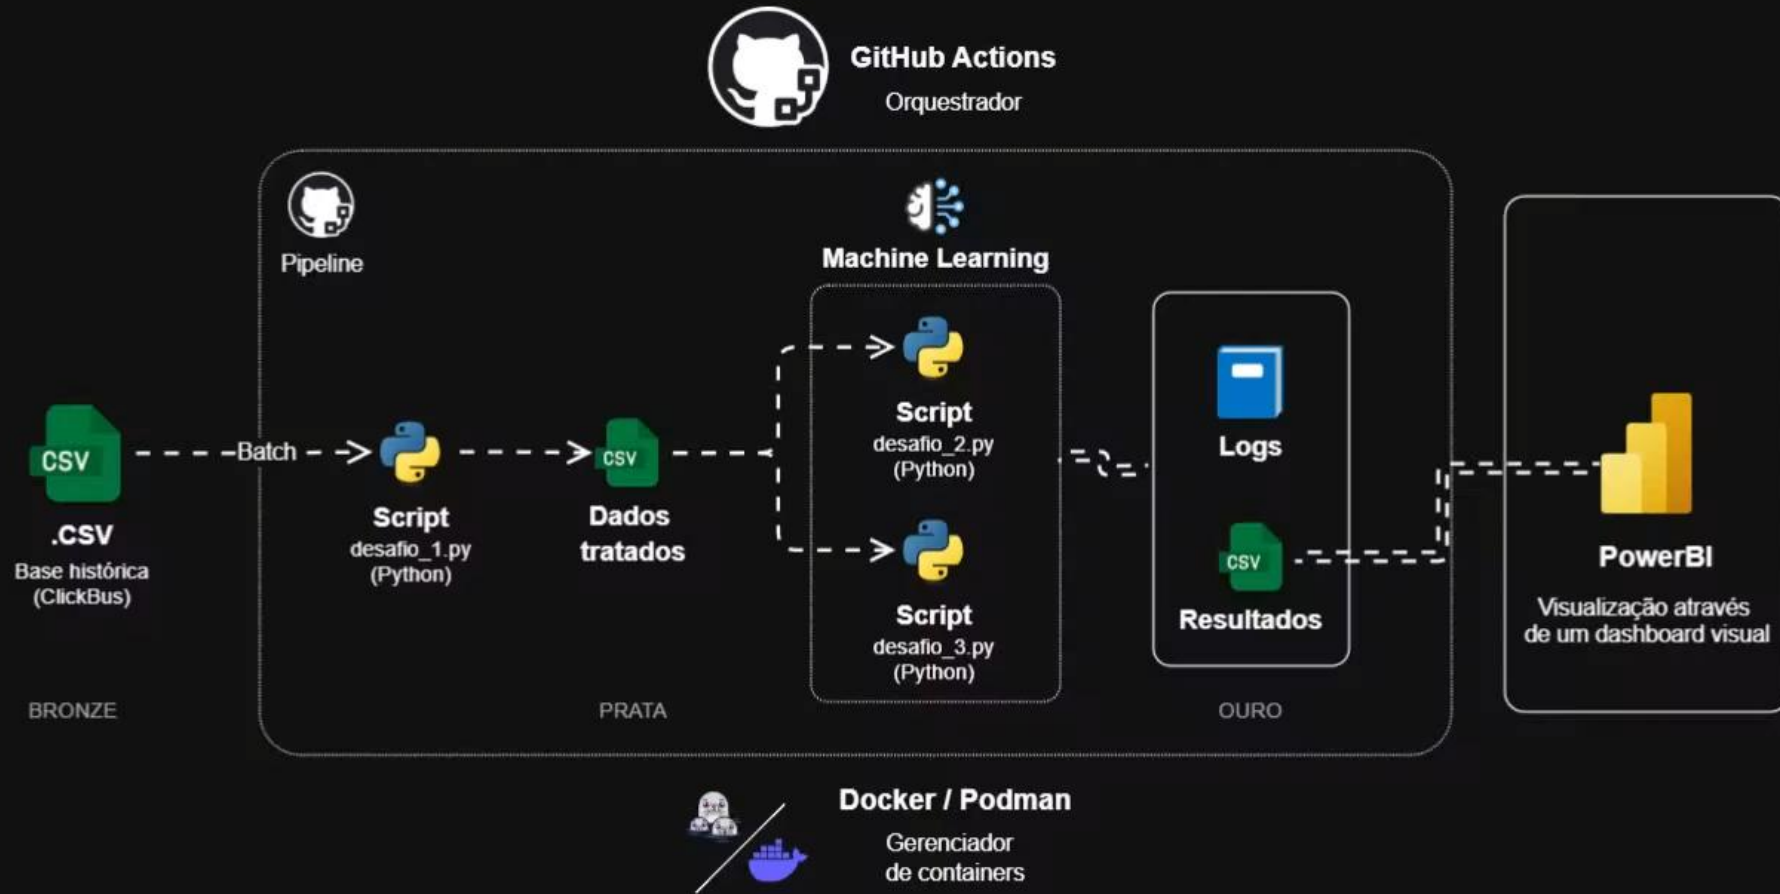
GitHub Actions
Orquestrador

Pipeline

Machine Learning

CSV
.CSV
Base histórica (ClickBus)

Batch

Script
desafio_1.py
(Python)

CSV
Dados tratados

Script
desafio_2.py
(Python)

Script
desafio_3.py
(Python)

Logs

CSV
Resultados

PowerBI
Visualização através de um dashboard visual

BRONZE

PRATA

OURO

Docker / Podman
Gerenciador de containers